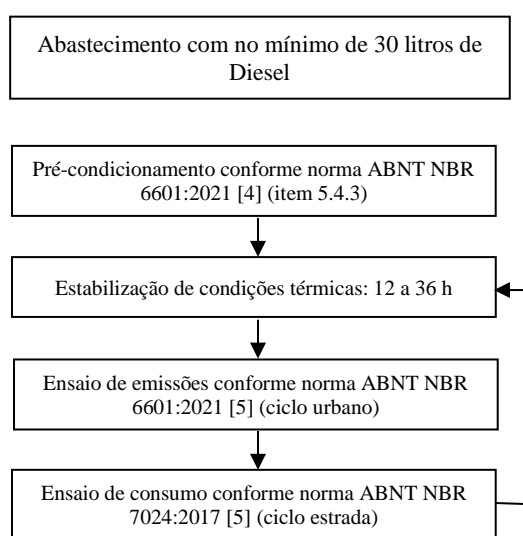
Abastecimento com no mínimo de 30 litros de Diesel

Pré-condicionamento conforme norma ABNT NBR 6601:2021 [4] (item 5.4.3)

Estabilização de condições térmicas: 12 a 36 h

Ensaio de emissões conforme norma ABNT NBR 6601:2021 [5] (ciclo urbano)

Ensaio de consumo conforme norma ABNT NBR 7024:2017 [5] (ciclo estrada)